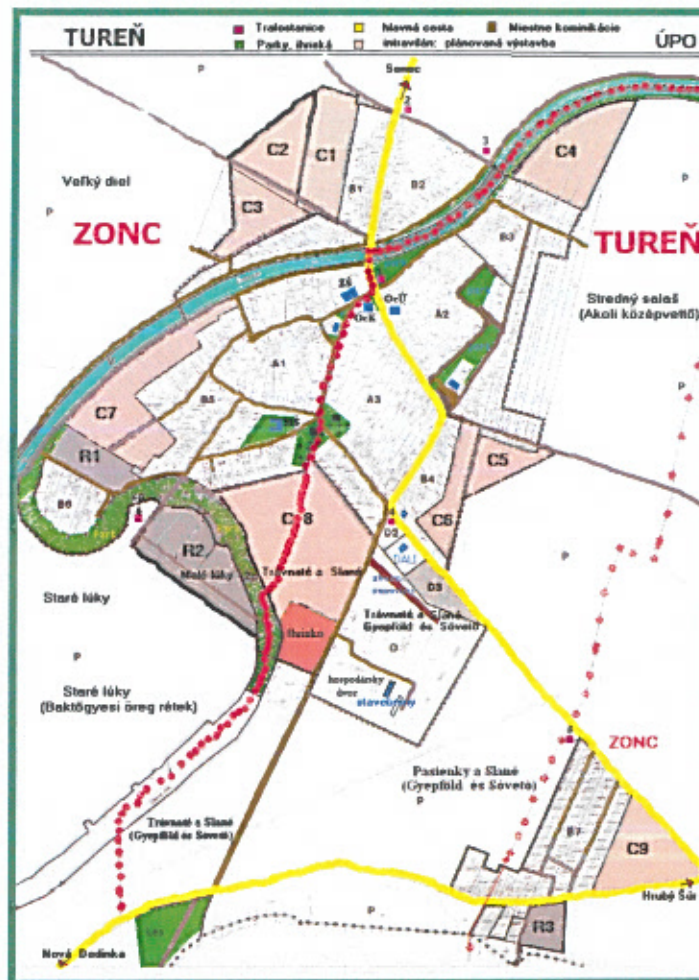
TUREŇ

Trafostanice
Hlavná cesta
Miestne komunikácie
Parky, ihriská
intravilán: plánovaná výstavba

ÚPO

Senec

C2
C1
C4
Veľký diel
B1
B2
C3
ZONC
TUREŇ
B3
Stredný salaš (Akoli középvető)
A2
A1
C7
B5
A3
R1
C5
B4
B6
C6
C 8
R2
Malé lúky
Trávnaté a Slané
D1
D3
Staré lúky
Trávnaté a Slané Gyepföld és Sóveté
hospodársky dvor
Staré lúky (Baktőgyesi öreg rétek)
ZONC
Pasienky a Slané (Gyepföld és Sóveté)
Trávnaté a Slané (Gyepföld és Sóveté)
B7
C9
R3
Hrubý Šúr
Nová Dedinka